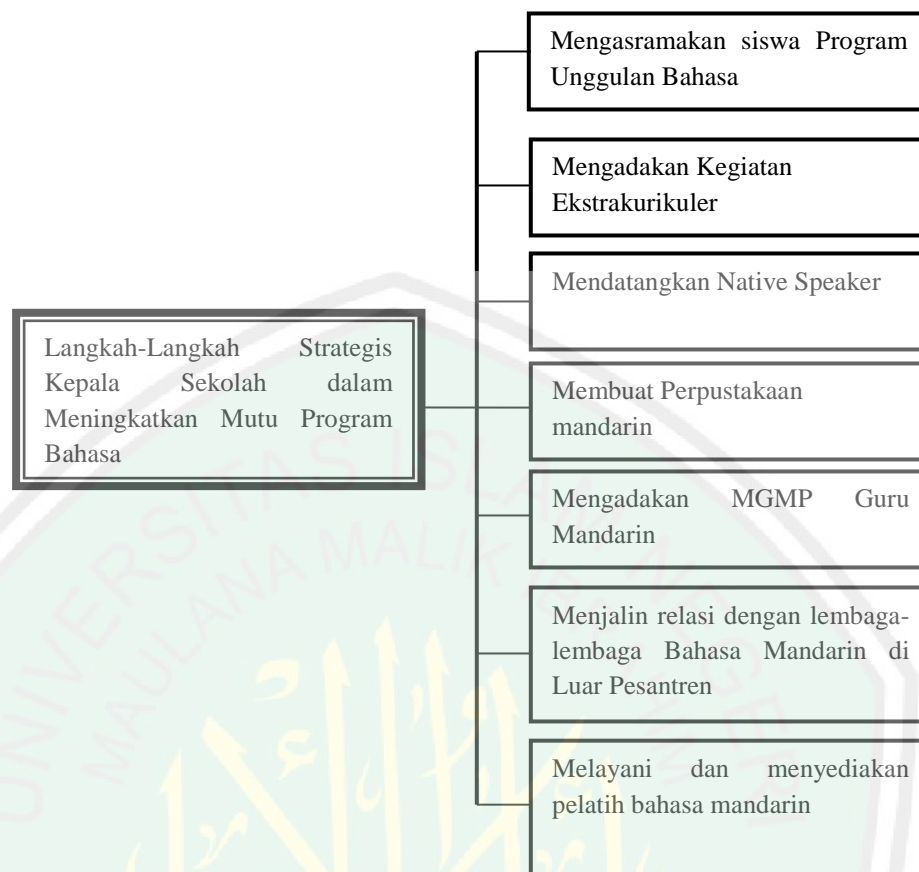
Langkah-Langkah Strategis Kepala Sekolah dalam Meningkatkan Mutu Program Bahasa

Mengasramakan siswa Program Unggulan Bahasa

Mengadakan Kegiatan Ekstrakurikuler

Mendatangkan Native Speaker

Membuat Perpustakaan mandarin

Mengadakan MGMP Guru Mandarin

Menjalin relasi dengan lembaga-lembaga Bahasa Mandarin di Luar Pesantren

Melayani dan menyediakan pelatih bahasa mandarin